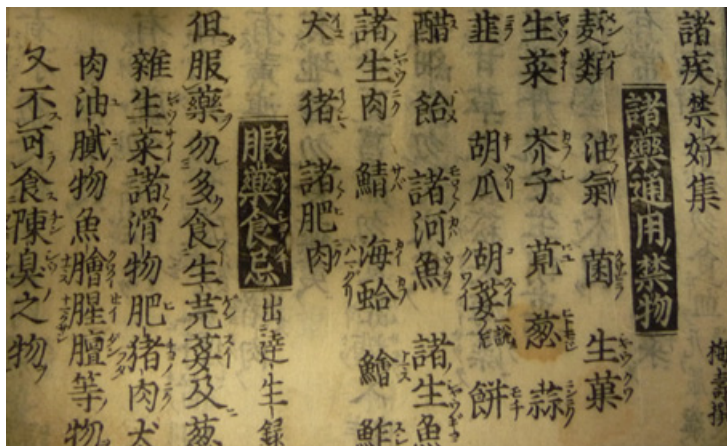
諸疾禁好集

諸藥通用禁物

麪類　油氣　菌　生菓
生菜　芥子　莧　葱　蒜
韮　胡瓜　胡荽　餅
醋　飴　諸河魚　諸生魚
諸生肉　鯖　海蛤　鱠　鮓
犬猪　諸肥肉

服藥食忌　出達生録

但服藥勿多食生芫荽及葱
雜生菜諸滑物肥猪肉犬
肉油膩物魚膾腥臊等物
又不可食陳臭之物